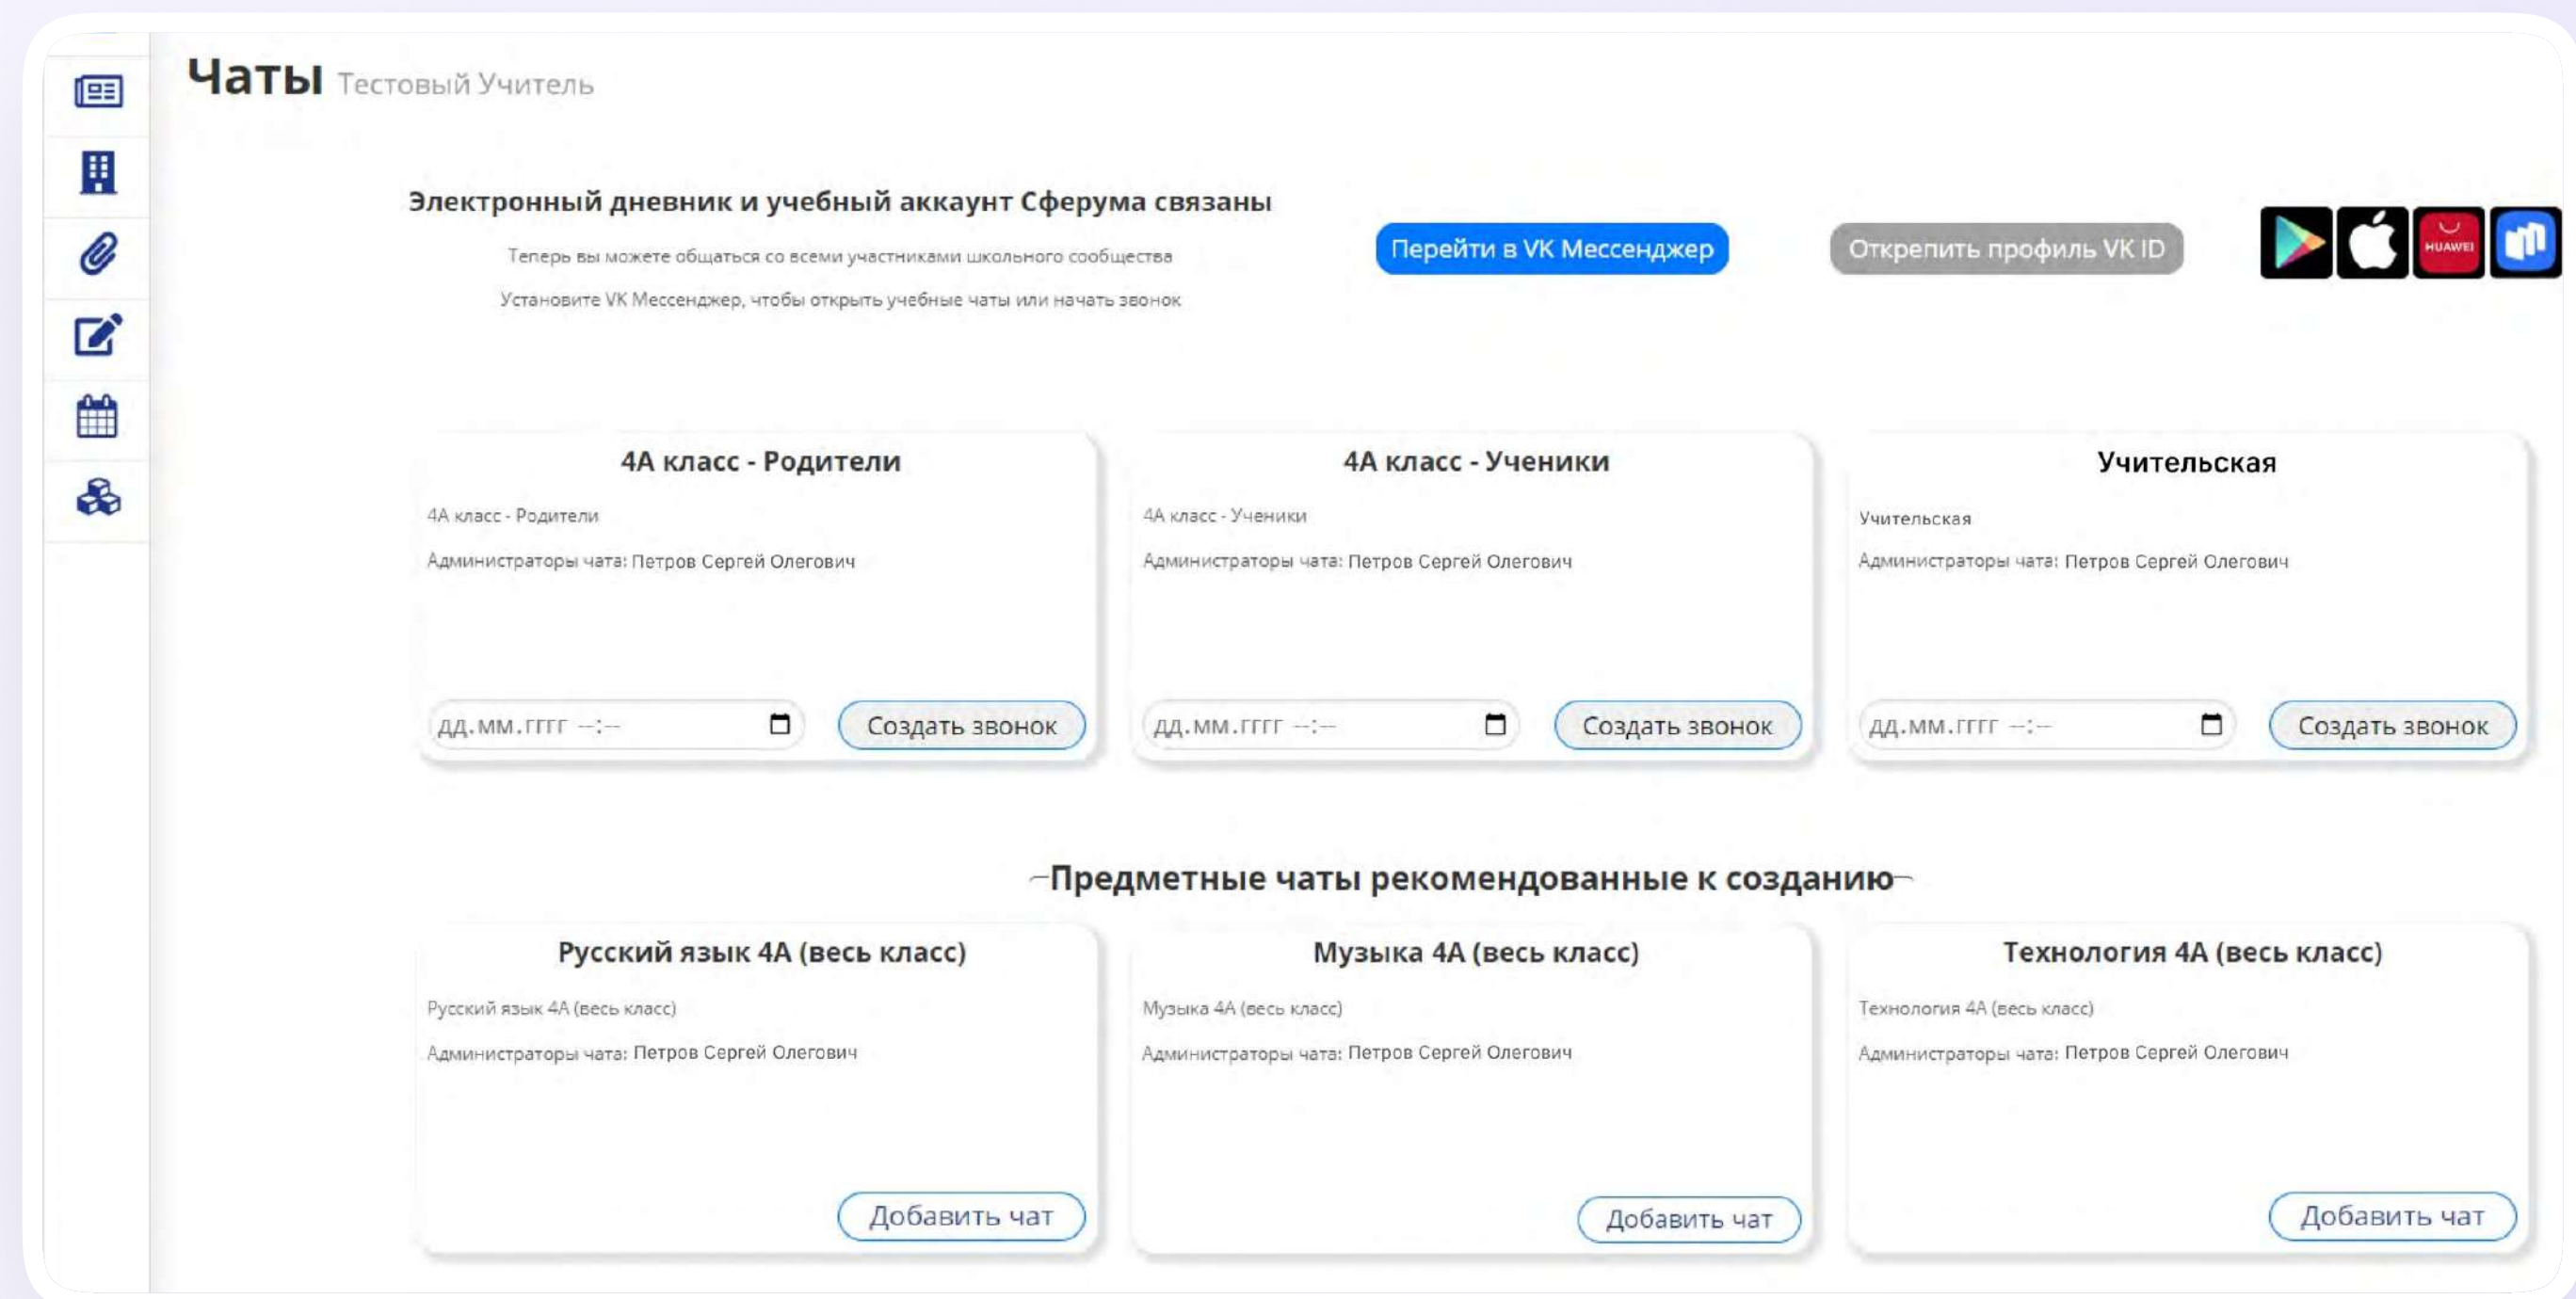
Чаты Тестовый Учитель

Электронный дневник и учебный аккаунт Сферума связаны

Теперь вы можете общаться со всеми участниками школьного сообщества

Установите VK Мессенджер, чтобы открыть учебные чаты или начать звонок

Перейти в VK Мессенджер

Открепить профиль VK ID

HUAWEI

4А класс - Родители

4А класс - Родители

Администраторы чата: Петров Сергей Олегович

дд.мм.гггг --:--

Создать звонок

4А класс - Ученики

4А класс - Ученики

Администраторы чата: Петров Сергей Олегович

дд.мм.гггг --:--

Создать звонок

Учительская

Учительская

Администраторы чата: Петров Сергей Олегович

дд.мм.гггг --:--

Создать звонок

Предметные чаты рекомендованные к созданию

Русский язык 4А (весь класс)

Русский язык 4А (весь класс)

Администраторы чата: Петров Сергей Олегович

Добавить чат

Музыка 4А (весь класс)

Музыка 4А (весь класс)

Администраторы чата: Петров Сергей Олегович

Добавить чат

Технология 4А (весь класс)

Технология 4А (весь класс)

Администраторы чата: Петров Сергей Олегович

Добавить чат